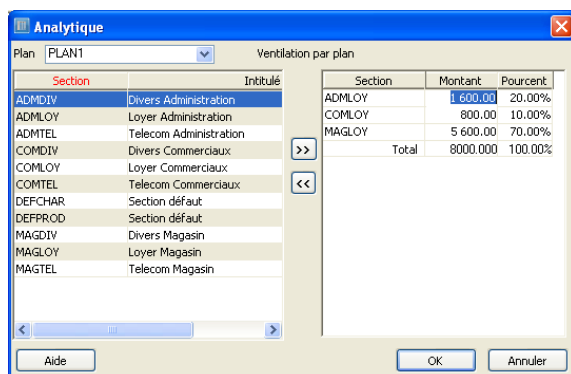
Analytique

Plan PLAN1

Ventilation par plan

| Section | Intitulé |
|---|---|
| ADMDIV | Divers Administration |
| ADMLOY | Loyer Administration |
| ADMTEL | Telecom Administration |
| COMDIV | Divers Commerciaux |
| COMLOY | Loyer Commerciaux |
| COMTEL | Telecom Commerciaux |
| DEFCHAR | Section défaut |
| DEFPROD | Section défaut |
| MAGDIV | Divers Magasin |
| MAGLOY | Loyer Magasin |
| MAGTEL | Telecom Magasin |

>>

<<

| Section | Montant | Pourcent |
|---|---|---|
| ADMLOY | 1 600.00 | 20.00% |
| COMLOY | 800.00 | 10.00% |
| MAGLOY | 5 600.00 | 70.00% |
| Total | 8000.000 | 100.00% |

Aide

OK

Annuler